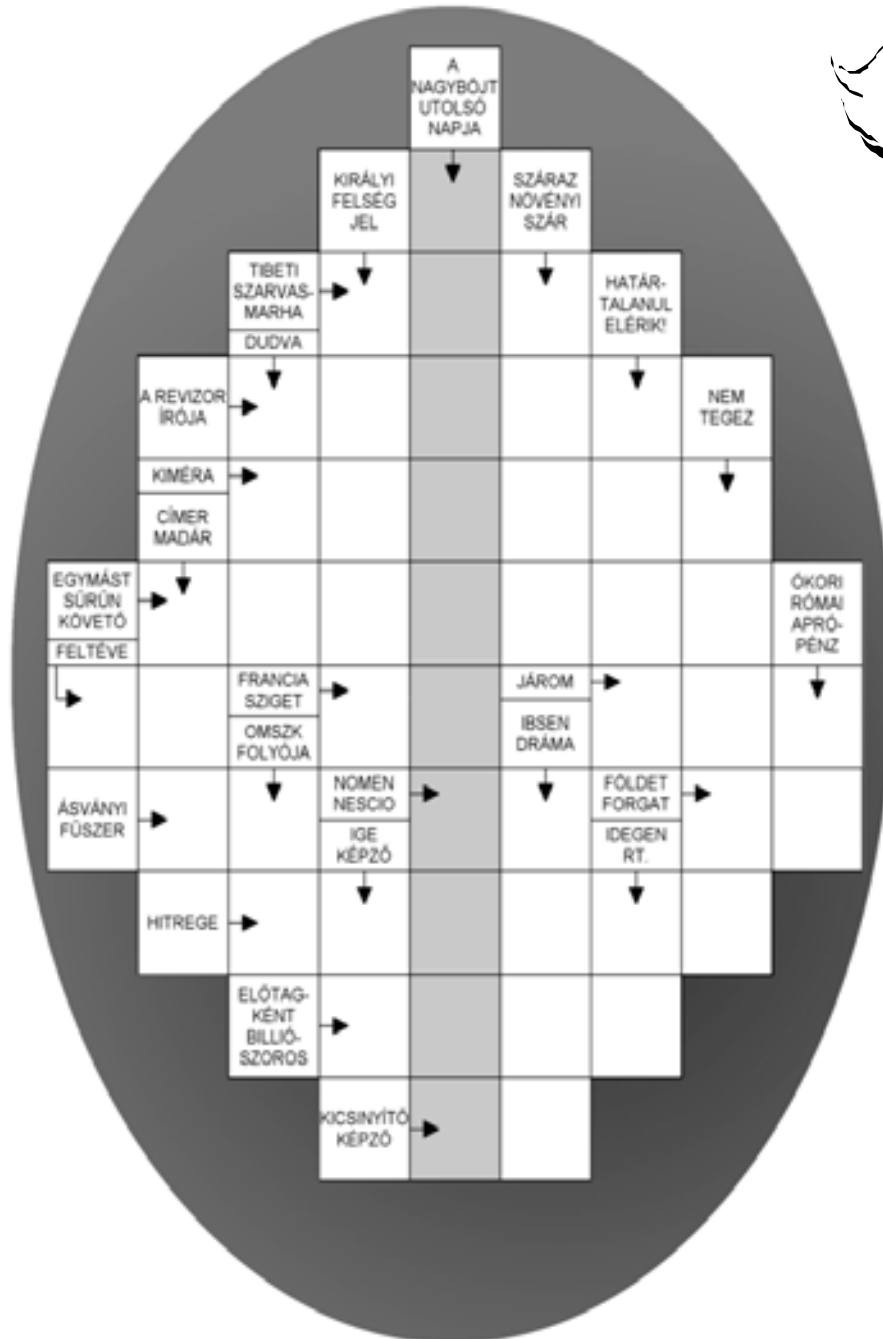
A NAGYBÖJT UTOLSÓ NAPJA

KIRÁLYI FELSÉG JEL

SZÁRAZ NÖVÉNYI SZÁR

TIBETI SZARVASMARHA

DUDVA

HATÁRTALANUL ELÉRIK!

A REVIZOR ÍRÓJA

NEM TEGEZ

KIMÉRA

CÍMER MADÁR

EGYMÁST SŰRŰN KÖVETŐ

FELTÉVE

ÓKORI RÓMAI APRÓPÉNZ

FRANCIA SZIGET

JÁROM

OMSZK FOLYÓJA

IBSEN DRÁMA

ÁSVÁNYI FŰSZER

NOMEN NESCIO

FÖLDET FORGAT

IGE KÉPZŐ

IDEGEN RT.

HITREGE

ELŐTAGKÉNT BILLIÓSZOROS

KICSINYÍTŐ KÉPZŐ